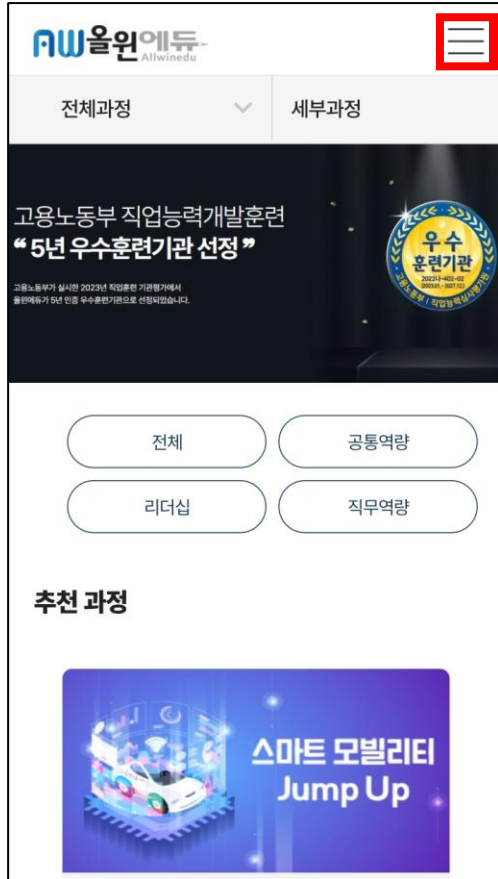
AW올윈에듀
Allwinedu

전체과정
세부과정

고용노동부 직업능력개발훈련
“5년 우수훈련기관 선정”
고용노동부가 실시한 2023년 직업훈련 기관평가에서 올윈에듀가 5년 인증 우수훈련기관으로 선정되었습니다.

우수
훈련기관
2023년-402-02
(2023.01.~2027.12.)
고용노동부 | 직업능력심사평가원

전체
공통역량
리더십
직무역량

추천 과정

스마트 모빌리티
Jump Up